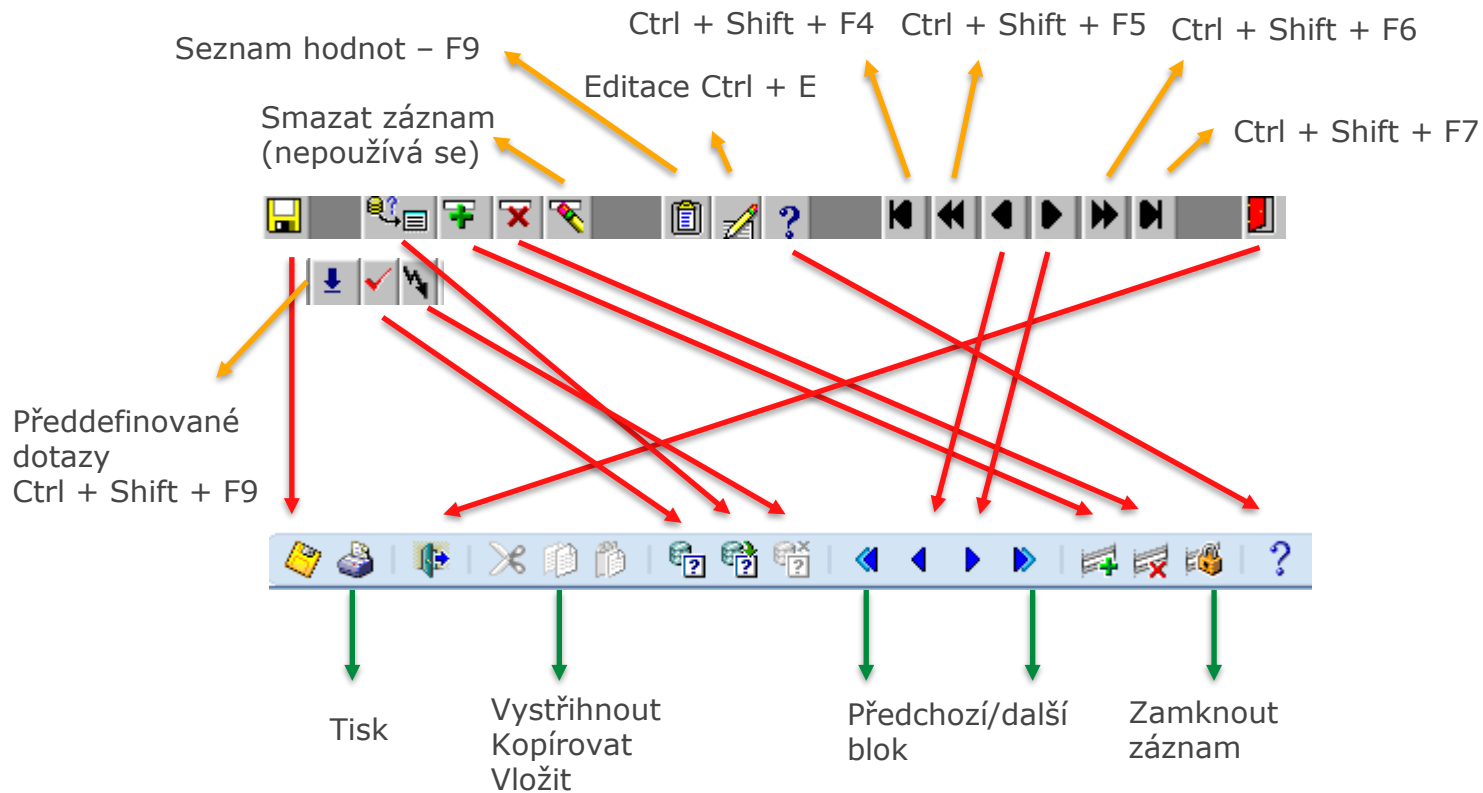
Ctrl + Shift + F4

Ctrl + Shift + F5

Ctrl + Shift + F6

Seznam hodnot – F9

Editace Ctrl + E

Smazat záznam (nepoužívá se)

Ctrl + Shift + F7

Předdefinované dotazy Ctrl + Shift + F9

Tisk

Vystřihnout Kopírovat Vložit

Předchozí/další blok

Zamknout záznam